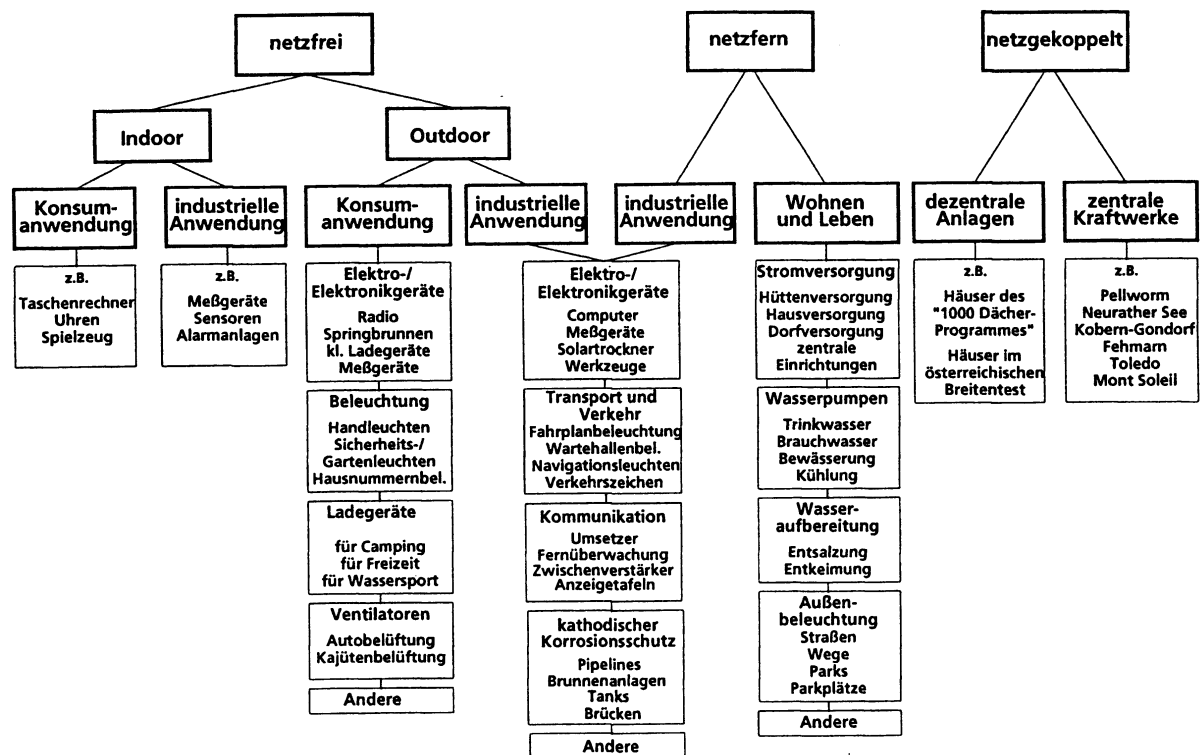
netzfrei

Indoor

Konsumanwendung

z.B.
Taschenrechner
Uhren
Spielzeug

industrielle Anwendung

z.B.
Meßgeräte
Sensoren
Alarmanlagen

Outdoor

Konsumanwendung

Elektro-/ Elektronikgeräte
Radio
Springbrunnen
kl. Ladegeräte
Meßgeräte

Beleuchtung
Handleuchten
Sicherheits-/ Gartenleuchten
Hausnummernbel.

Ladegeräte
für Camping
für Freizeit
für Wassersport

Ventilatoren
Autobelüftung
Kajütenbelüftung

Andere

industrielle Anwendung

netzfern

industrielle Anwendung

Elektro-/ Elektronikgeräte
Computer
Meßgeräte
Solartrockner
Werkzeuge

Transport und Verkehr
Fahrplanbeleuchtung
Wartehallenbel.
Navigationsleuchten
Verkehrszeichen

Kommunikation
Umsetzer
Fernüberwachung
Zwischenverstärker
Anzeigetafeln

kathodischer Korrosionsschutz
Pipelines
Brunnenanlagen
Tanks
Brücken

Andere

Wohnen und Leben

Stromversorgung
Hüttenversorgung
Hausversorgung
Dorfversorgung
zentrale Einrichtungen

Wasserpumpen
Trinkwasser
Brauchwasser
Bewässerung
Kühlung

Wasseraufbereitung
Entsalzung
Entkeimung

Außenbeleuchtung
Straßen
Wege
Parks
Parkplätze

Andere

netzgekoppelt

dezentrale Anlagen

z.B.
Häuser des "1000 Dächer-Programmes"
Häuser im österreichischen Breitentest

zentrale Kraftwerke

z.B.
Pellworm
Neurather See
Kobern-Gondorf
Fehmarn
Toledo
Mont Soleil